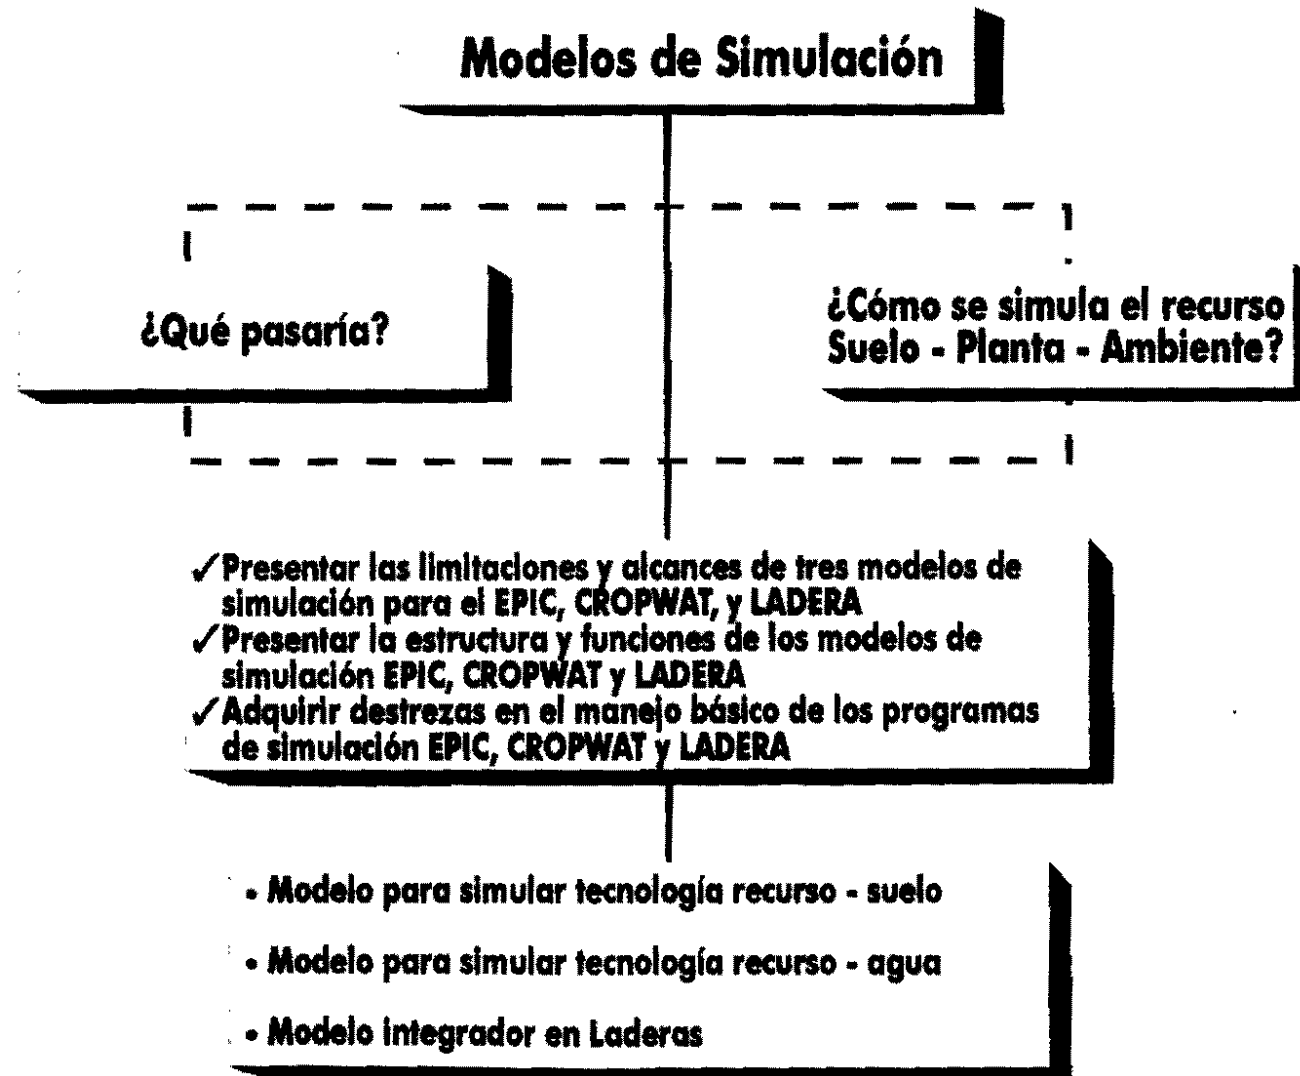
Modelos de Simulación

¿Qué pasaría?

¿Cómo se simula el recurso Suelo - Planta - Ambiente?

✓Presentar las limitaciones y alcances de tres modelos de simulación para el EPIC, CROPWAT, y LADERA
✓Presentar la estructura y funciones de los modelos de simulación EPIC, CROPWAT y LADERA
✓Adquirir destrezas en el manejo básico de los programas de simulación EPIC, CROPWAT y LADERA

• Modelo para simular tecnología recurso - suelo

• Modelo para simular tecnología recurso - agua

• Modelo integrador en Laderas